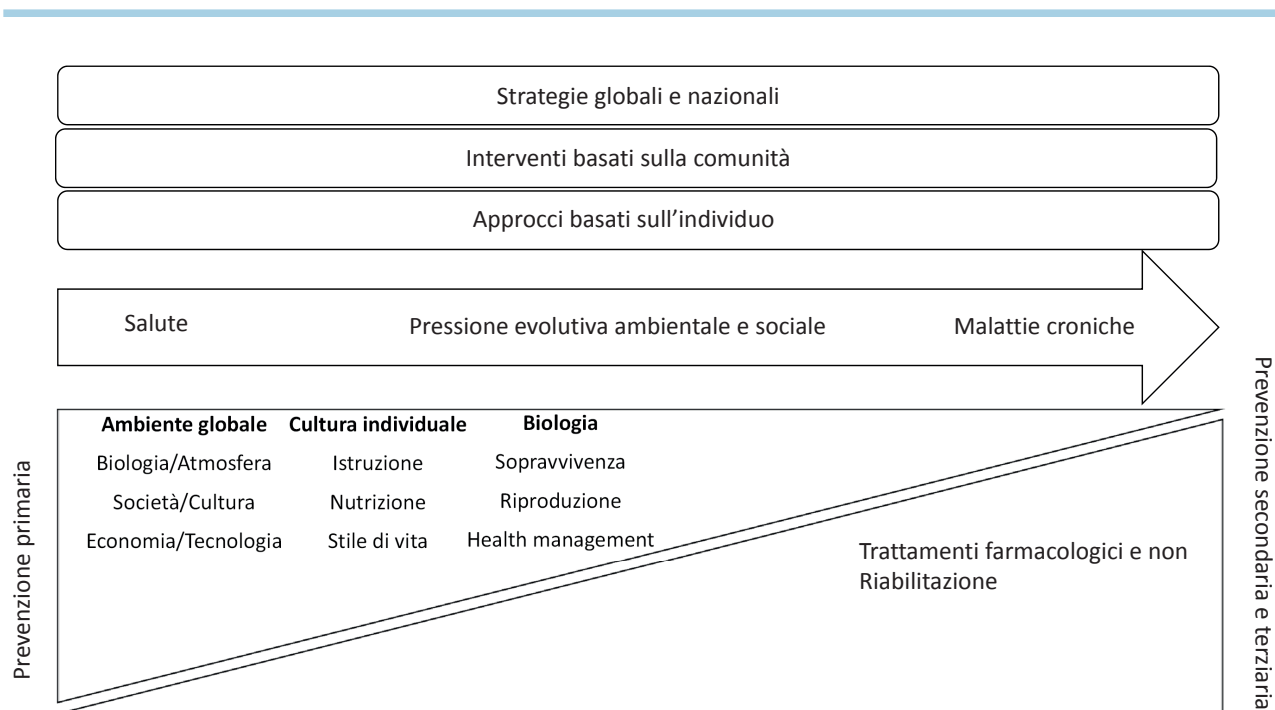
Strategie globali e nazionali

Interventi basati sulla comunità

Approcci basati sull'individuo

Salute

Pressione evolutiva ambientale e sociale

Malattie croniche

Prevenzione primaria

| **Ambiente globale** | **Cultura individuale** | **Biologia** |
|---|---|---|
| Biologia/Atmosfera | Istruzione | Sopravvivenza |
| Società/Cultura | Nutrizione | Riproduzione |
| Economia/Tecnologia | Stile di vita | Health management |

Trattamenti farmacologici e non
Riabilitazione

Prevenzione secondaria e terziaria